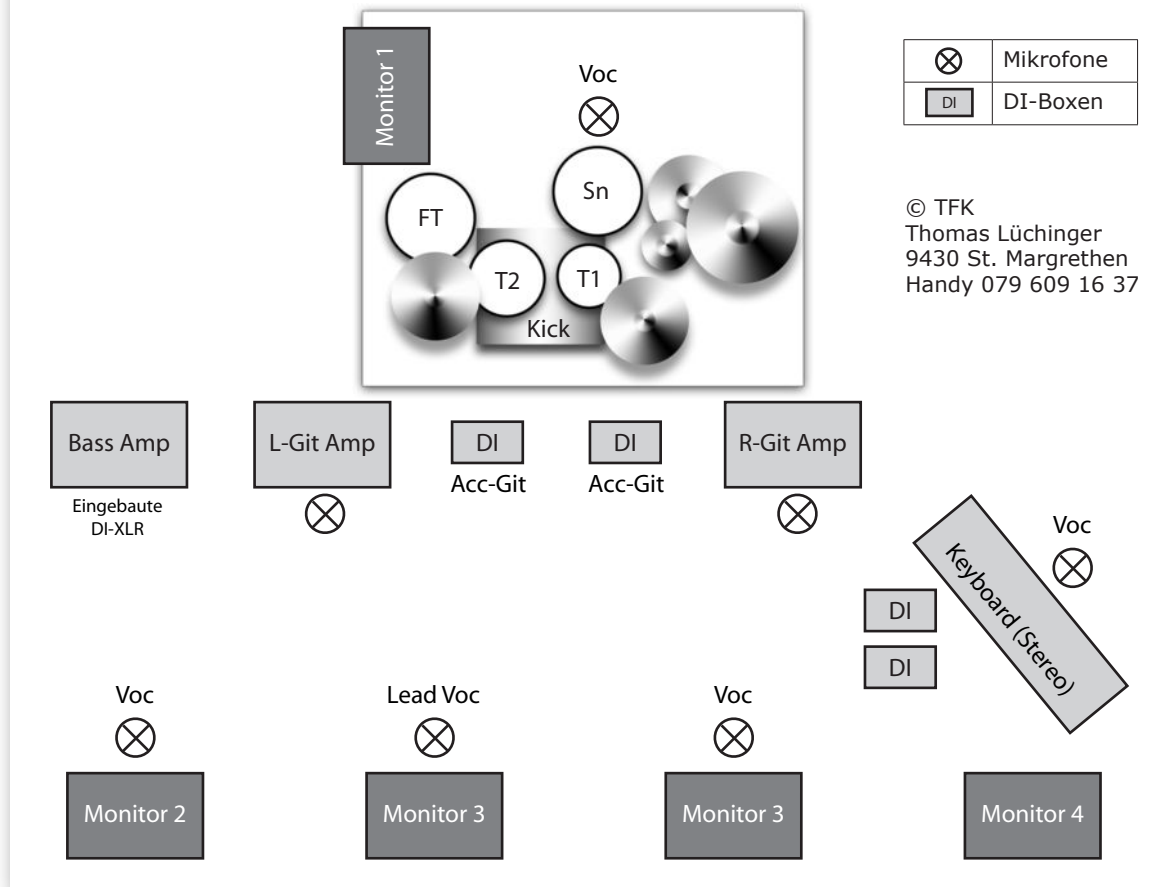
Monitor 1

Voc

Sn

FT

T2

T1

Kick

| ⊗ | Mikrofone |
|---|---|
| DI | DI-Boxen |

© TFK
Thomas Lüchinger
9430 St. Margrethen
Handy 079 609 16 37

Bass Amp

Eingebaute DI-XLR

L-Git Amp

DI
Acc-Git

DI
Acc-Git

R-Git Amp

Voc

Keyboard (Stereo)

DI

DI

Voc

Lead Voc

Voc

Monitor 2

Monitor 3

Monitor 3

Monitor 4